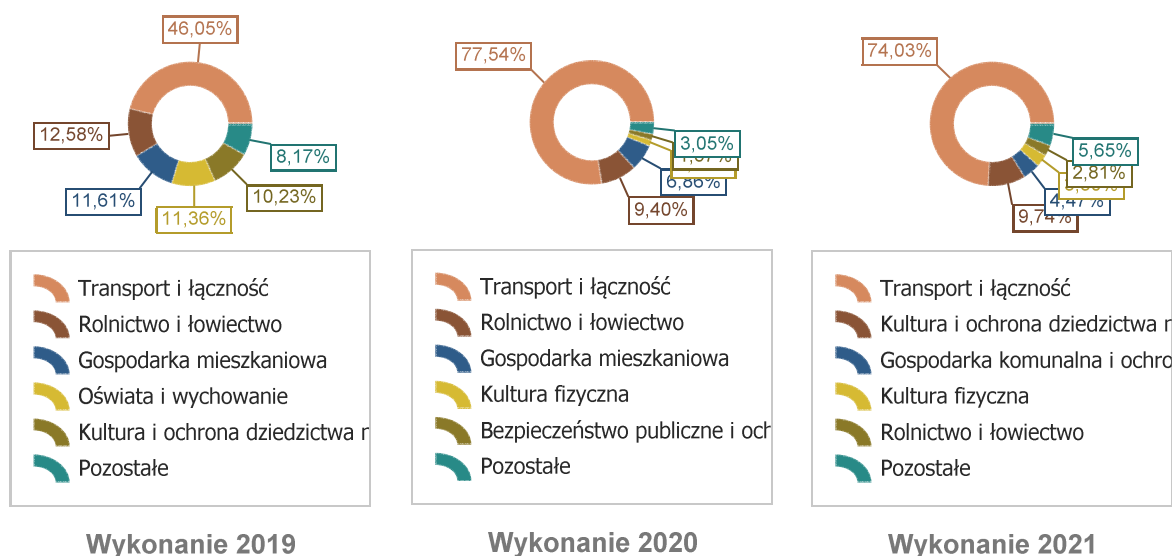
46,05%
12,58%
8,17%
11,61%
10,23%
11,36%

Transport i łączność
Rolnictwo i łowiectwo
Gospodarka mieszkaniowa
Oświata i wychowanie
Kultura i ochrona dziedzictwa n
Pozostałe

Wykonanie 2019

77,54%
3,05%
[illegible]
6,86%
9,40%

Transport i łączność
Rolnictwo i łowiectwo
Gospodarka mieszkaniowa
Kultura fizyczna
Bezpieczeństwo publiczne i och
Pozostałe

Wykonanie 2020

74,03%
5,65%
2,81%
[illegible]
4,47%
9,74%

Transport i łączność
Kultura i ochrona dziedzictwa n
Gospodarka komunalna i ochro
Kultura fizyczna
Rolnictwo i łowiectwo
Pozostałe

Wykonanie 2021